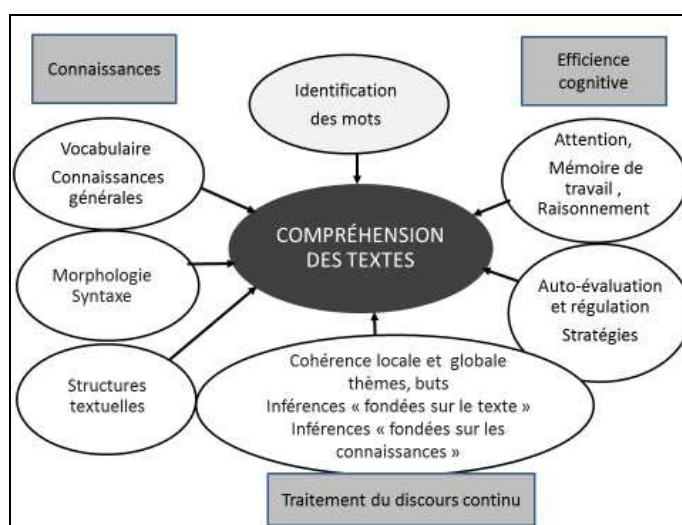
Connaissances

Identification des mots

Efficience cognitive

Vocabulaire
Connaissances générales

Attention,
Mémoire de travail ,
Raisonnement

COMPRÉHENSION DES TEXTES

Morphologie
Syntaxe

Auto-évaluation et régulation
Stratégies

Structures textuelles

Cohérence locale et globale
thèmes, buts
Inférences « fondées sur le texte »
Inférences « fondées sur les connaissances »

Traitement du discours continu